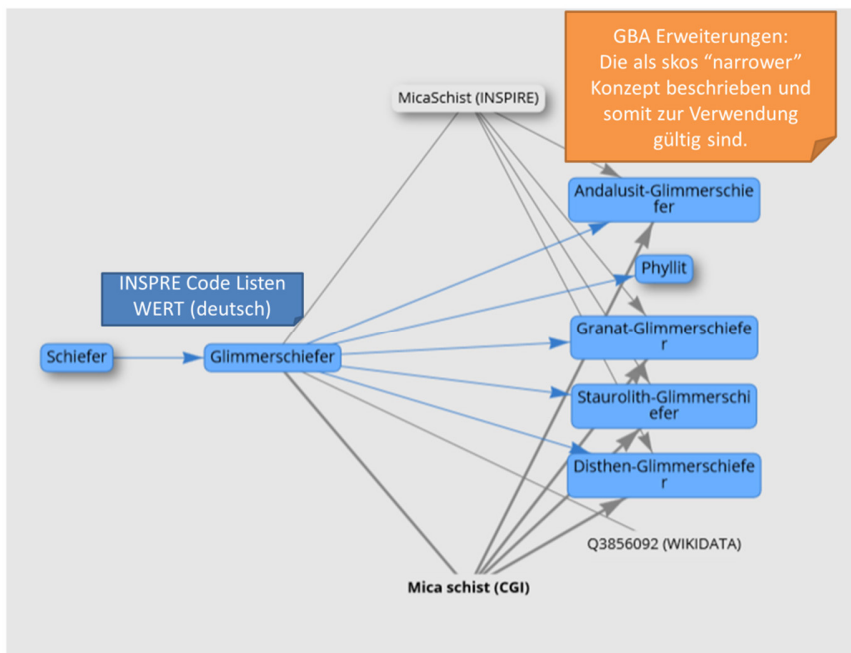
GBA Erweiterungen: Die als skos "narrower" Konzept beschrieben und somit zur Verwendung gültig sind.

MicaSchist (INSPIRE)

Andalusit-Glimmerschiefer

INSPRE Code Listen WERT (deutsch)

Phyllit

Schiefer

Glimmerschiefer

Granat-Glimmerschiefer

Staurolith-Glimmerschiefer

Disthen-Glimmerschiefer

Q3856092 (WIKIDATA)

Mica schist (CGI)